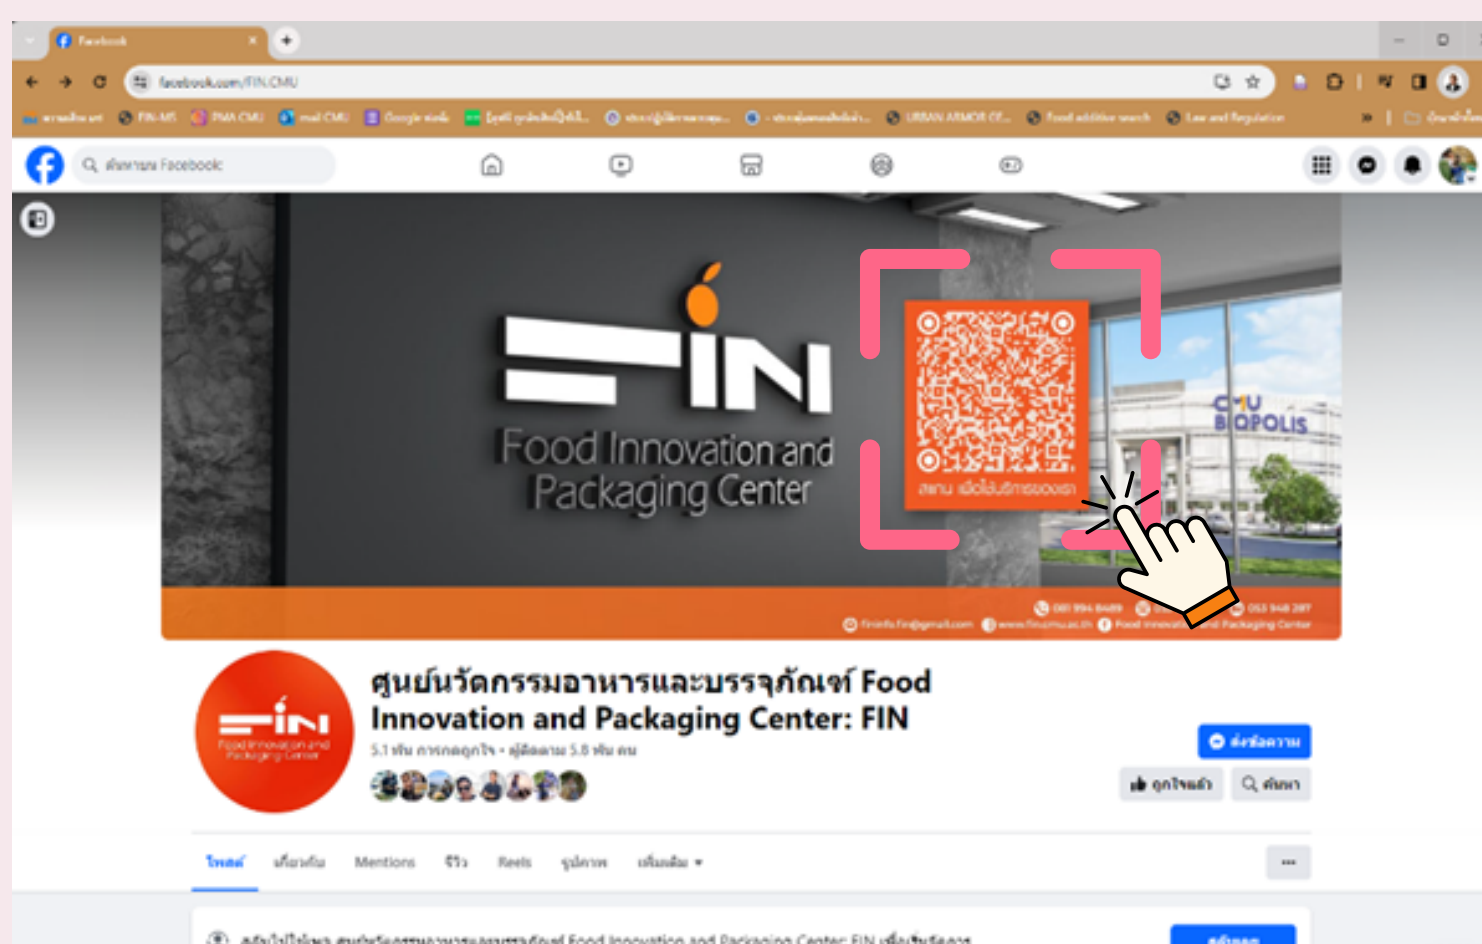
Facebook

facebook.com/FIN.CMU

FIN-MS PMA CMU mail CMU Google sheets URBAN ARMOR GE... Food additive search Law and Regulation

ค้นหาบน Facebook

FIN

Food Innovation and Packaging Center

CMU BIOPOLIS

สแกน เพื่อใช้บริการของเรา

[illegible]

ศูนย์นวัตกรรมอาหารและบรรจุภัณฑ์ Food Innovation and Packaging Center: FIN

5.1 พัน การกดถูกใจ • ผู้ติดตาม 5.8 พัน คน

ส่งข้อความ

ถูกใจแล้ว

ค้นหา

โพสต์ เกี่ยวกับ Mentions รีวิว Reels รูปภาพ เพิ่มเติม

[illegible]